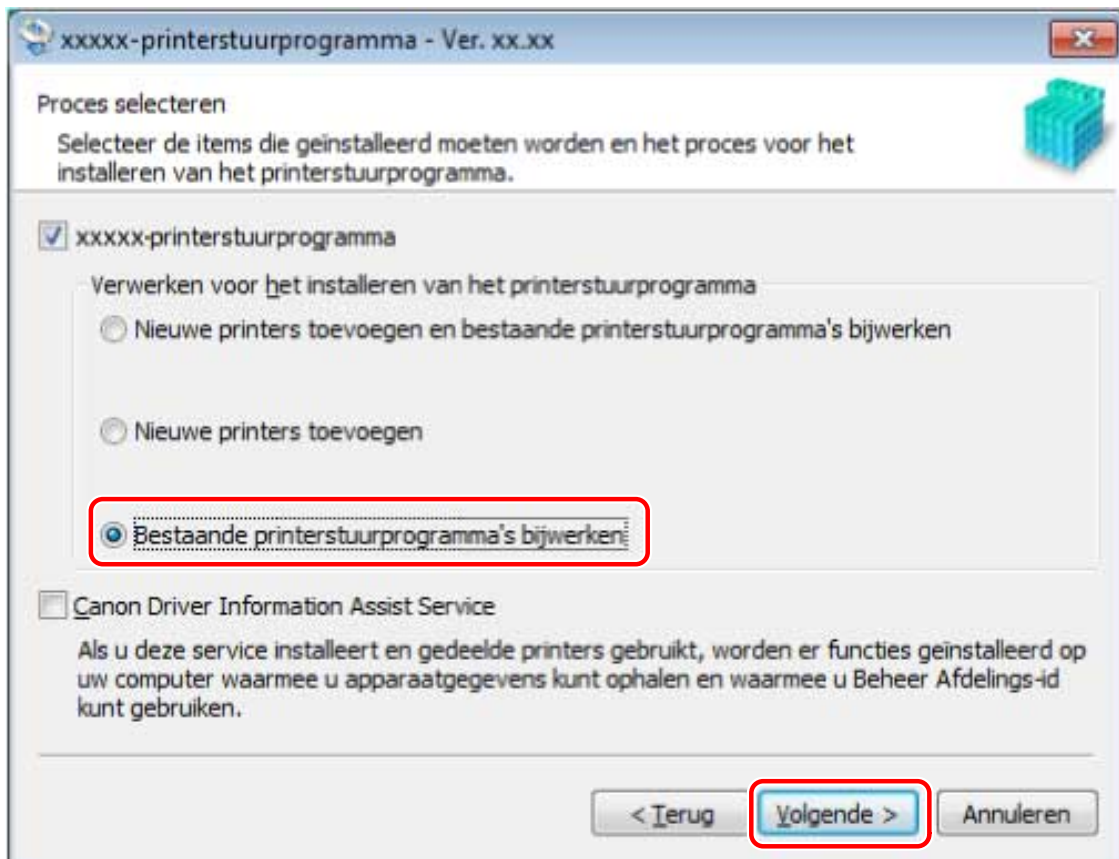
xxxxx-printerstuurprogramma - Ver. xx.xx

Proces selecteren

Selecteer de items die geïnstalleerd moeten worden en het proces voor het installeren van het printerstuurprogramma.

xxxxx-printerstuurprogramma

Verwerken voor het installeren van het printerstuurprogramma

Nieuwe printers toevoegen en bestaande printerstuurprogramma's bijwerken

Nieuwe printers toevoegen

Bestaande printerstuurprogramma's bijwerken

Canon Driver Information Assist Service

Als u deze service installeert en gedeelde printers gebruikt, worden er functies geïnstalleerd op uw computer waarmee u apparaatgegevens kunt ophalen en waarmee u Beheer Afdelings-id kunt gebruiken.

< Terug

Volgende >

Annuleren